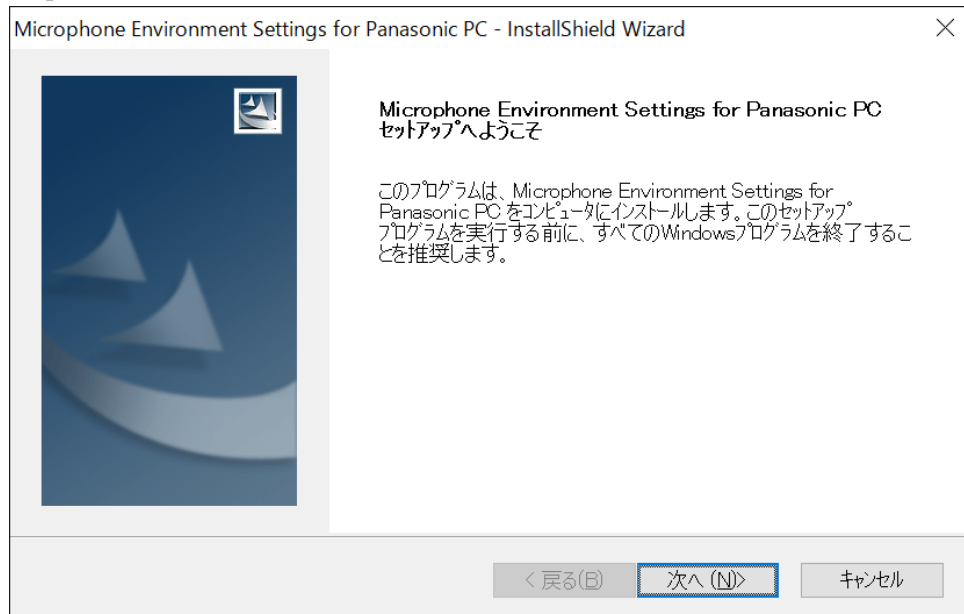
Microphone Environment Settings for Panasonic PC - InstallShield Wizard

×

Microphone Environment Settings for Panasonic PC セットアップへようこそ

このプログラムは、Microphone Environment Settings for Panasonic PC をコンピュータにインストールします。このセットアップ プログラムを実行する前に、すべてのWindowsプログラムを終了することを推奨します。

< 戻る(B)

次へ (N)>

キャンセル